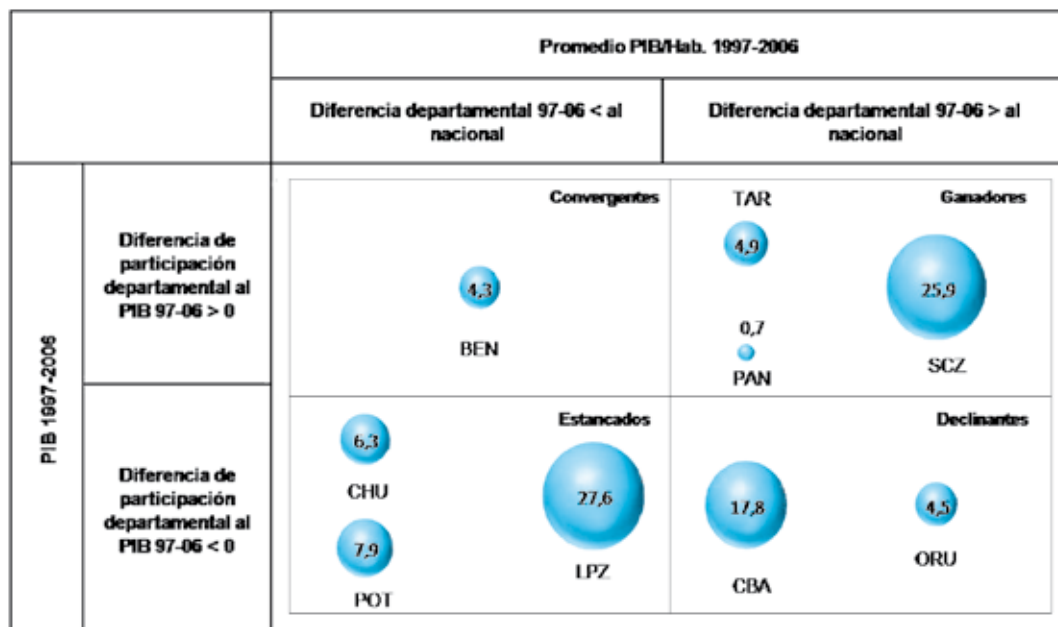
Promedio PIB/Hab. 1997-2006

Diferencia departamental 97-06 < al nacional

Diferencia departamental 97-06 > al nacional

PIB 1997-2006

Diferencia de participación departamental al PIB 97-06 > 0

Diferencia de participación departamental al PIB 97-06 < 0

Convergentes

4,3

BEN

TAR

Ganadores

4,9

25,9

0,7

PAN

SCZ

Estancados

6,3

CHU

27,6

7,9

LPZ

POT

Declinantes

17,8

4,5

ORU

CBA